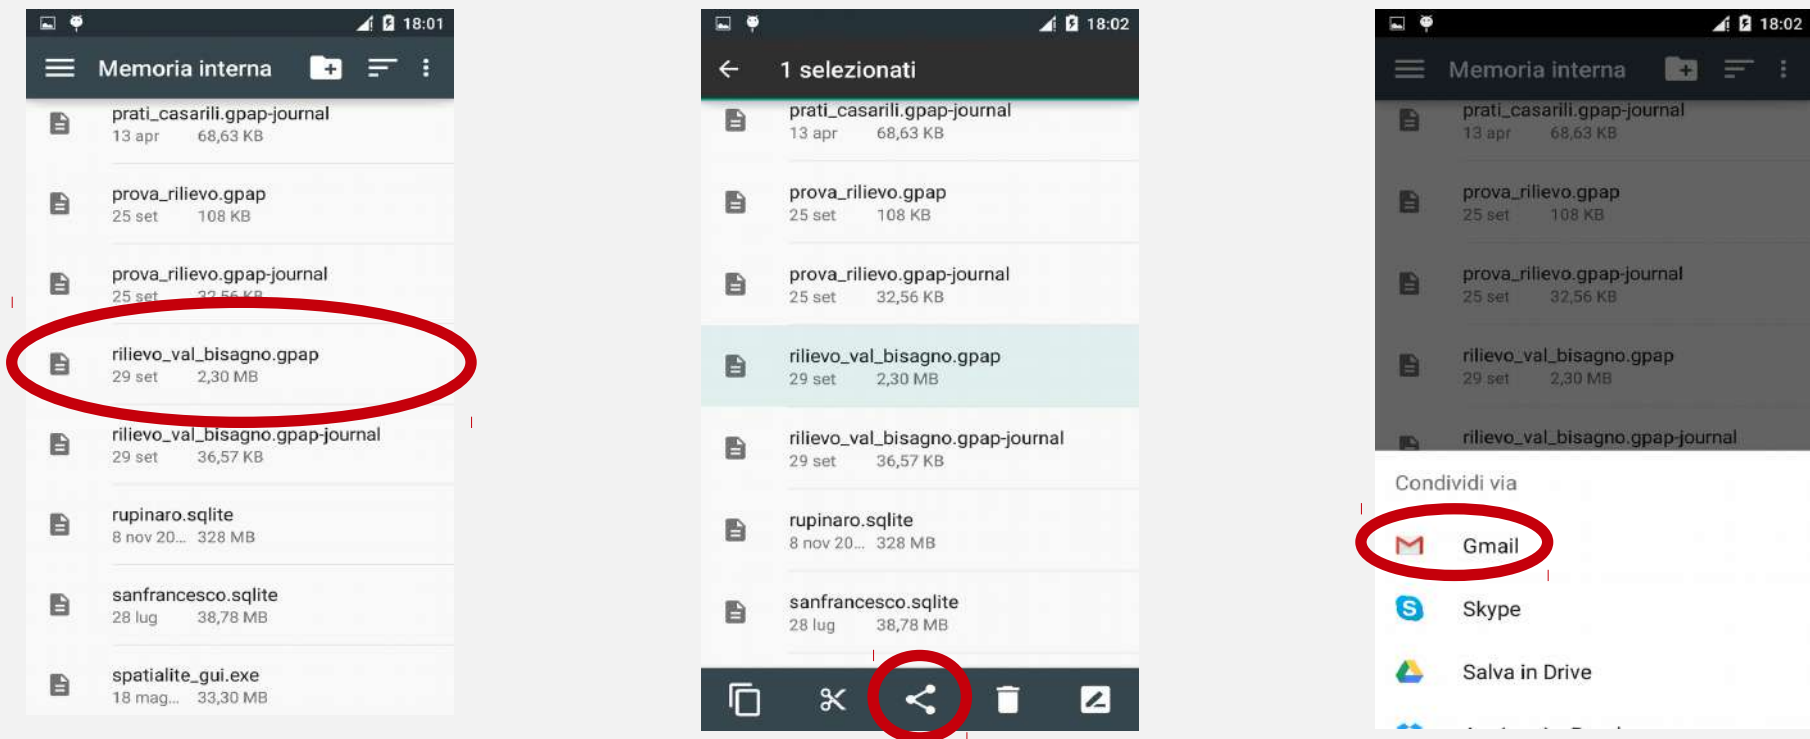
18:01

Memoria interna

prati_casarili.gpap-journal
13 apr 68,63 KB

prova_rilievo.gpap
25 set 108 KB

prova_rilievo.gpap-journal
25 set 32,56 KB

rilievo_val_bisagno.gpap
29 set 2,30 MB

rilievo_val_bisagno.gpap-journal
29 set 36,57 KB

rupinaro.sqlite
8 nov 20... 328 MB

sanfrancesco.sqlite
28 lug 38,78 MB

spatialite_gui.exe
18 mag... 33,30 MB

18:02

1 selezionati

prati_casarili.gpap-journal
13 apr 68,63 KB

prova_rilievo.gpap
25 set 108 KB

prova_rilievo.gpap-journal
25 set 32,56 KB

rilievo_val_bisagno.gpap
29 set 2,30 MB

rilievo_val_bisagno.gpap-journal
29 set 36,57 KB

rupinaro.sqlite
8 nov 20... 328 MB

sanfrancesco.sqlite
28 lug 38,78 MB

18:02

Memoria interna

prati_casarili.gpap-journal
13 apr 68,63 KB

prova_rilievo.gpap
25 set 108 KB

prova_rilievo.gpap-journal
25 set 32,56 KB

rilievo_val_bisagno.gpap
29 set 2,30 MB

rilievo_val_bisagno.gpap-journal

Condividi via

Gmail

Skype

Salva in Drive

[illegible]